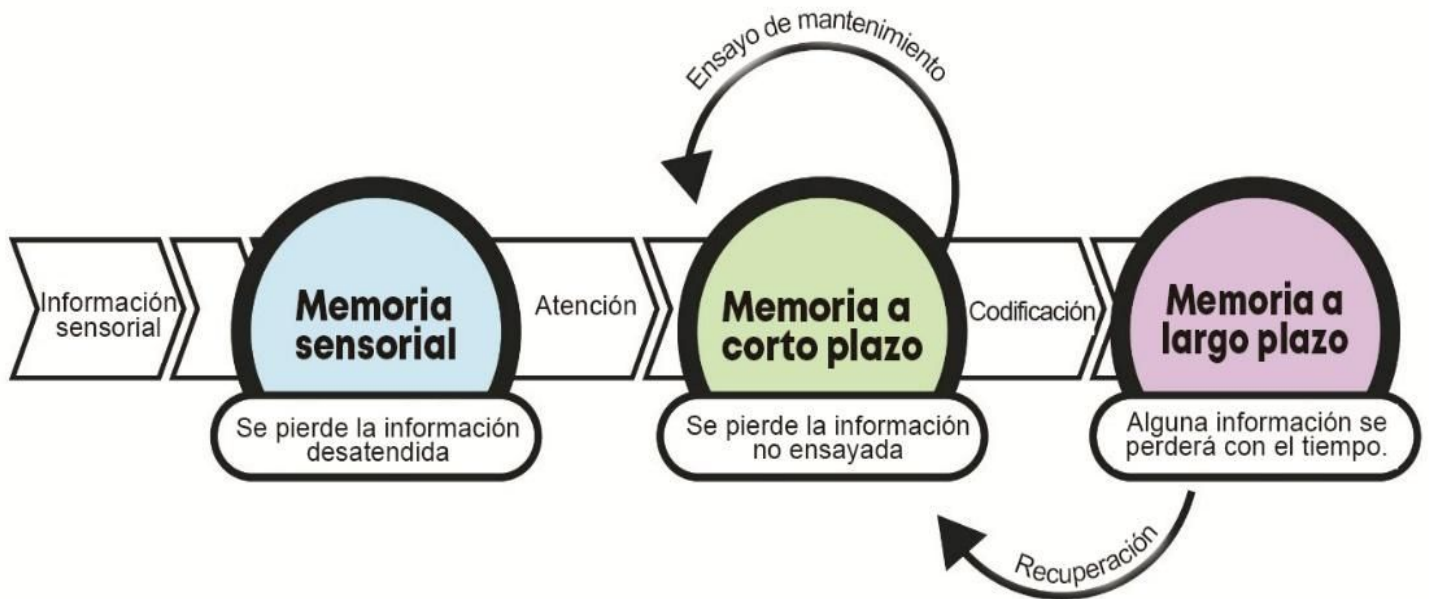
Ensayo de mantenimiento

Información sensorial

Memoria sensorial

Se pierde la información desatendida

Atención

Memoria a corto plazo

Se pierde la información no ensayada

Codificación

Memoria a largo plazo

Alguna información se perderá con el tiempo.

Recuperación